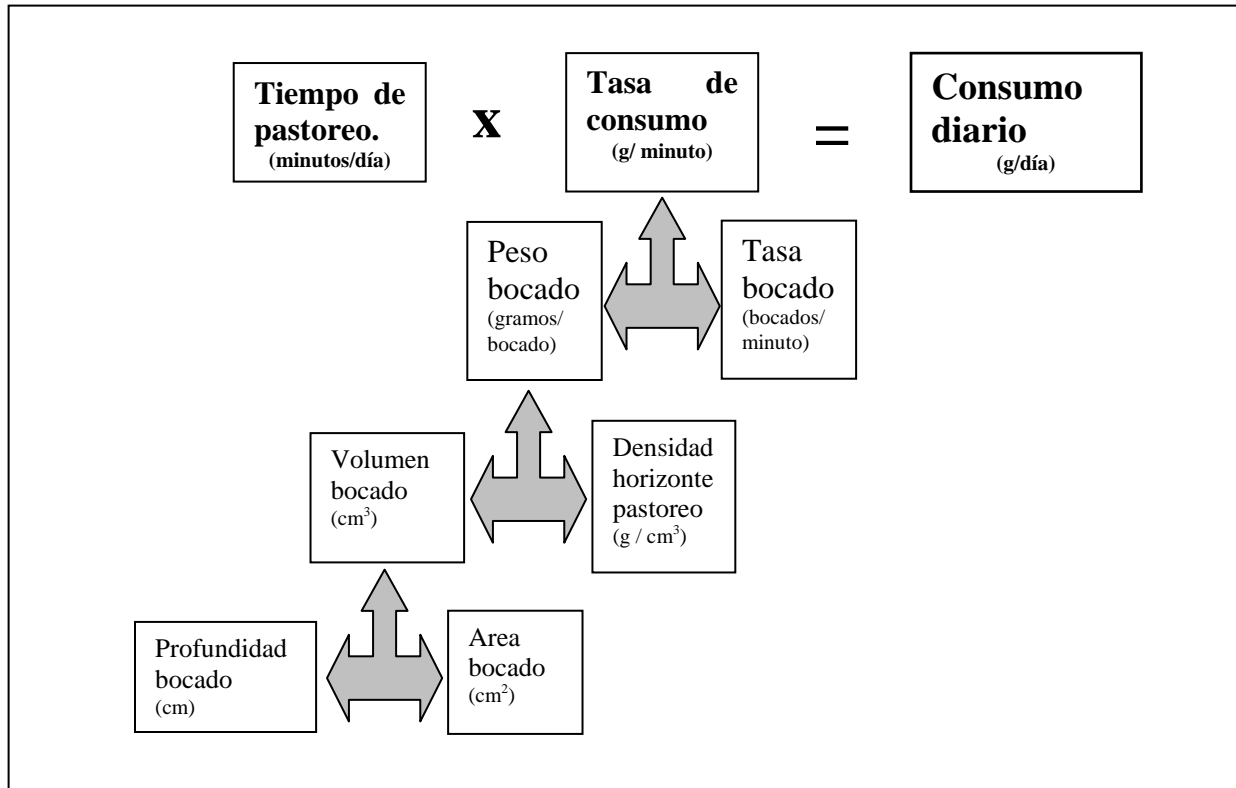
Tiempo de pastoreo. (minutos/día)

X

Tasa de consumo (g/ minuto)

=

Consumo diario (g/día)

Peso bocado (gramos/ bocado)

Tasa bocado (bocados/ minuto)

Volumen bocado ($cm^3$)

Densidad horizonte pastoreo (g / $cm^3$)

Profundidad bocado (cm)

Area bocado ($cm^2$)